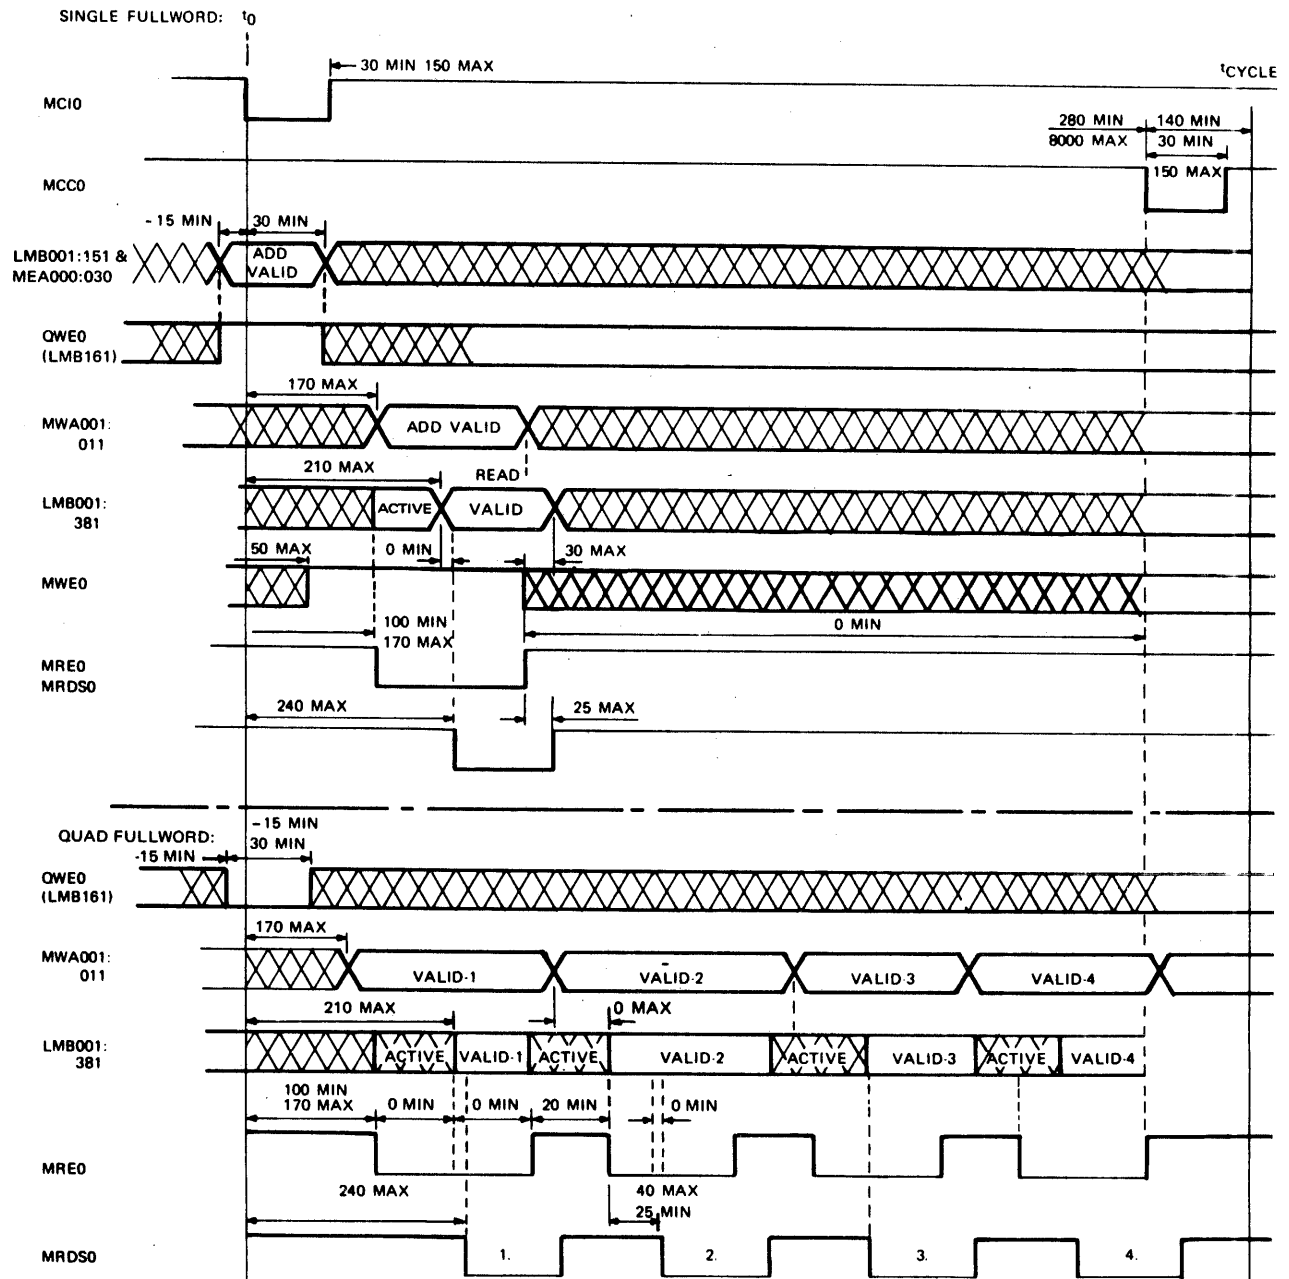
SINGLE FULLWORD: $t_0$

30 MIN 150 MAX

$t_{CYCLE}$

MCI0

280 MIN
8000 MAX

140 MIN
30 MIN

MCC0

150 MAX

-15 MIN
30 MIN

LMB001:151 &
MEA000:030

ADD
VALID

QWE0
(LMB161)

170 MAX

MWA001:
011

ADD VALID

210 MAX

READ

LMB001:
381

ACTIVE

VALID

50 MAX

0 MIN

30 MAX

MWE0

100 MIN
170 MAX

0 MIN

MRE0
MRDS0

240 MAX

25 MAX

QUAD FULLWORD:

-15 MIN
30 MIN

-15 MIN

QWE0
(LMB161)

170 MAX

MWA001:
011

VALID-1

VALID-2

VALID-3

VALID-4

210 MAX

0 MAX

LMB001:
381

ACTIVE

VALID-1

ACTIVE

VALID-2

ACTIVE

VALID-3

ACTIVE

VALID-4

100 MIN
170 MAX

0 MIN

0 MIN

20 MIN

0 MIN

MRE0

240 MAX

40 MAX

25 MIN

MRDS0

1.

2.

3.

4.